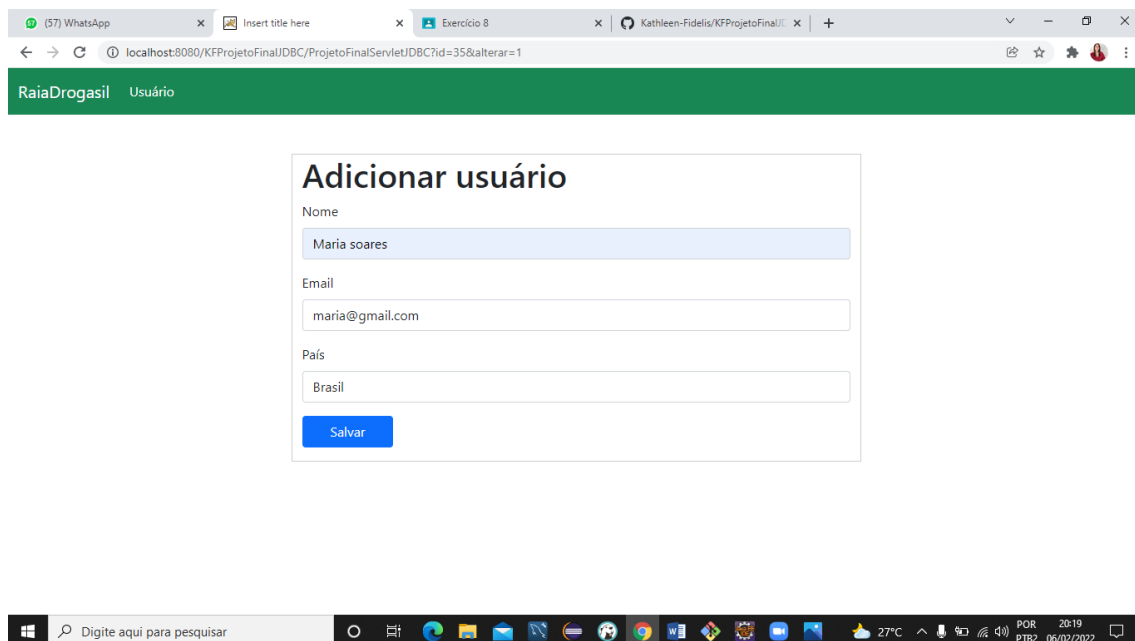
(57) WhatsApp ×
Insert title here ×
Exercício 8 ×
Kathleen-Fidelis/KFProjetoFinalJC ×
+

localhost:8080/KFProjetoFinalJDBC/ProjetoFinalServletJDBC?id=35&alterar=1

RaiaDrogasil Usuário

Adicionar usuário

Nome

Maria soares

Email

maria@gmail.com

País

Brasil

Salvar

Digite aqui para pesquisar

27°C POR PTB2 20:19 06/02/2022